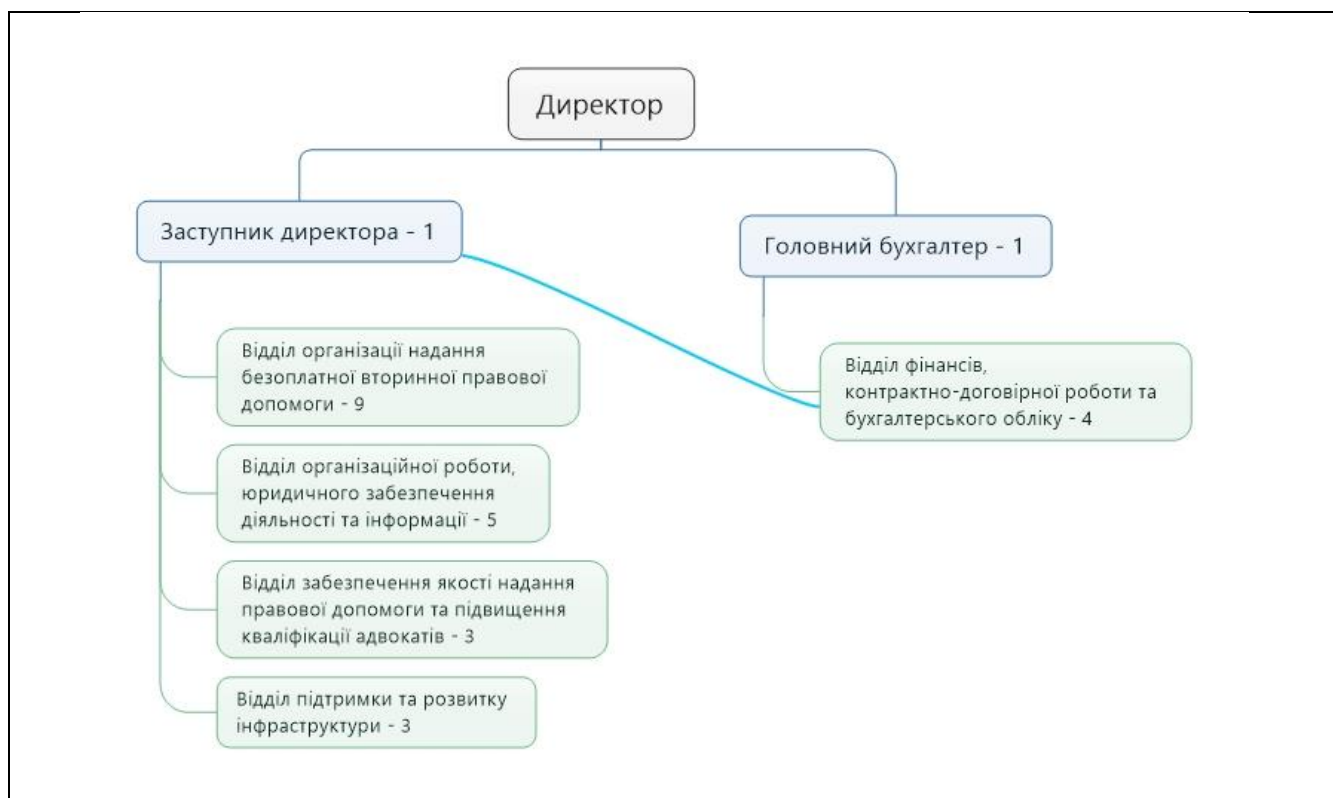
Директор

Заступник директора - 1

Головний бухгалтер - 1

Відділ організації надання безоплатної вторинної правової допомоги - 9

Відділ організаційної роботи, юридичного забезпечення діяльності та інформації - 5

Відділ забезпечення якості надання правової допомоги та підвищення кваліфікації адвокатів - 3

Відділ підтримки та розвитку інфраструктури - 3

Відділ фінансів, контрактно-договірної роботи та бухгалтерського обліку - 4